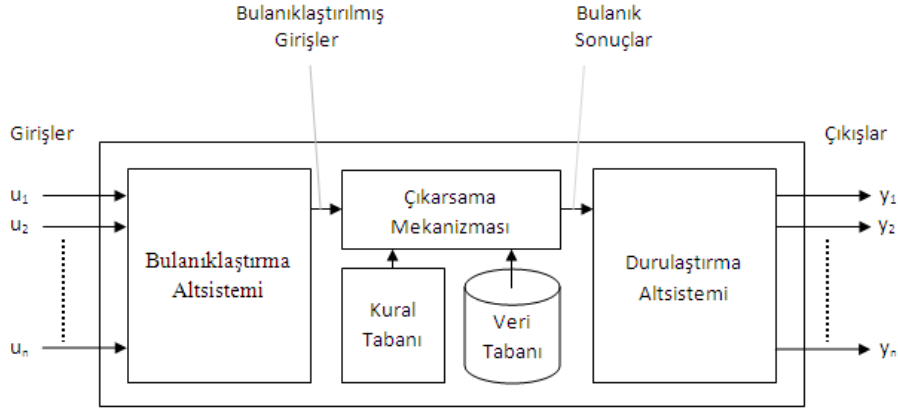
Bulanıklaştırılmış Girişler

Bulanık Sonuçlar

Girişler

Çıkışlar

$u_1$
$u_2$
$u_n$

Bulanıklaştırma Altsistemi

Çıkarsama Mekanizması

Kural Tabanı

Veri Tabanı

Durulaştırma Altsistemi

$y_1$
$y_2$
$y_n$